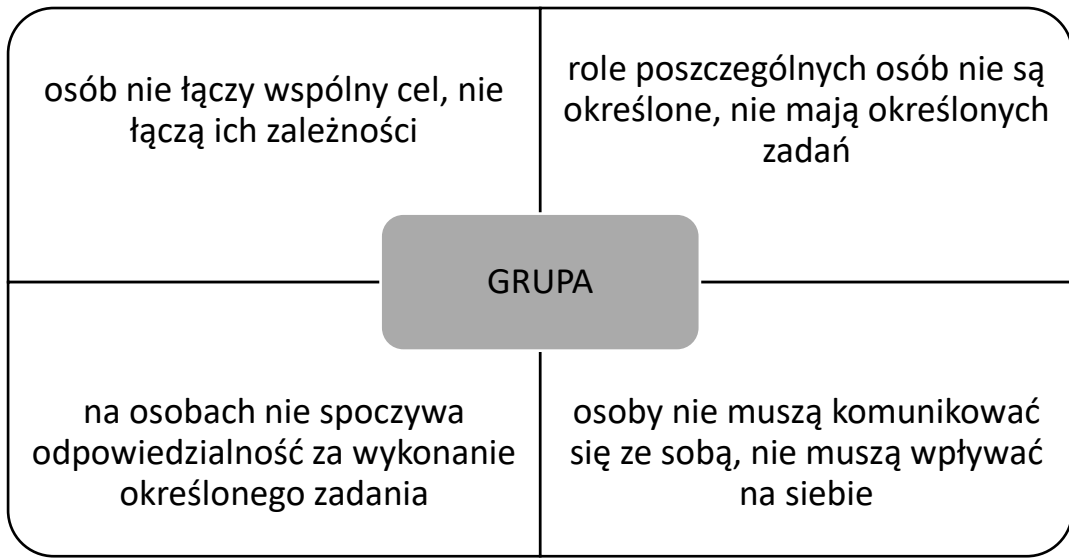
osób nie łączy wspólny cel, nie łączą ich zależności

role poszczególnych osób nie są określone, nie mają określonych zadań

GRUPA

na osobach nie spoczywa odpowiedzialność za wykonanie określonego zadania

osoby nie muszą komunikować się ze sobą, nie muszą wpływać na siebie